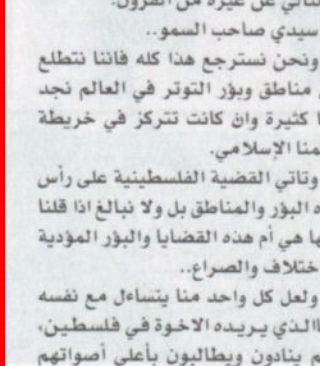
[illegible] عن غيره من القرون.
سيدي صاحب السمو..
ونحن نسترجع هذا كله فاننا نتطلع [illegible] مناطق وبؤر التوتر في العالم نجد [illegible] كثيرة وان كانت تتركز في خريطة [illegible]منا الإسلامي.
وتاتي القضية الفلسطينية على رأس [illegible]ه البؤر والمناطق بل ولا نبالغ اذا قلنا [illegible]ها هي أم هذه القضايا والبؤر المؤدية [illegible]ختلاف والصراع..
ولعل كل واحد منا يتساءل مع نفسه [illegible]الذي يريده الاخوة في فلسطين، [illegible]م ينادون ويطالبون بأعلى أصواتهم